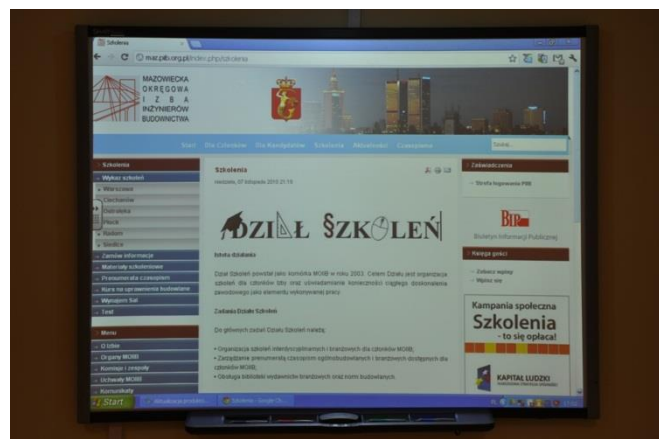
Szkolenia

maz.piib.org.pl/index.php/szkolenia

MAZOWIECKA OKRĘGOWA IZBA INŻYNIERÓW BUDOWNICTWA

Start Dla Członków Dla Kandydatów Szkolenia Aktualności Czasopisma

Szukaj...

Szkolenia
Wykaz szkoleń
Warszawa
Ciechanów
Ostrołęka
Płock
Radom
Siedlce
Zamów informacje
Materiały szkoleniowe
Prenumerata czasopism
Kurs na uprawnienia budowlane
Wynajem Sal
Test

Menu
O Izbie
Organy MOIIB
Komisje i zespoły
Uchwały MOIIB
Komunikaty

Szkolenia
niedziela, 07 listopada 2010 21:15

DZIAŁ SZKOLEŃ

Istota działania

Dział Szkoleń powstał jako komórka MOIIB w roku 2003. Celem Działu jest organizacja szkoleń dla członków Izby oraz uświadamianie konieczności ciągłego doskonalenia zawodowego jako elementu wykonywanej pracy.

Zadania Działu Szkoleń

Do głównych zadań Działu Szkoleń należą:

• Organizacja szkoleń interdyscyplinarnych i branżowych dla członków MOIIB;
• Zezpołdziałanie prenumeraty czasopism ogólnobudowlanych i branżowych dostępnych dla członków MOIIB;
• Obsługa biblioteki wydawnictw branżowych oraz norm budowlanych.

Zaświadczenia
Strefa logowania PIIB

BIP
Biuletyn Informacji Publicznej

Księga gości
Zobacz wpisy
Wpisz się

Kampania społeczna
Szkolenia
- to się opłaca!

KAPITAŁ LUDZKI

Start